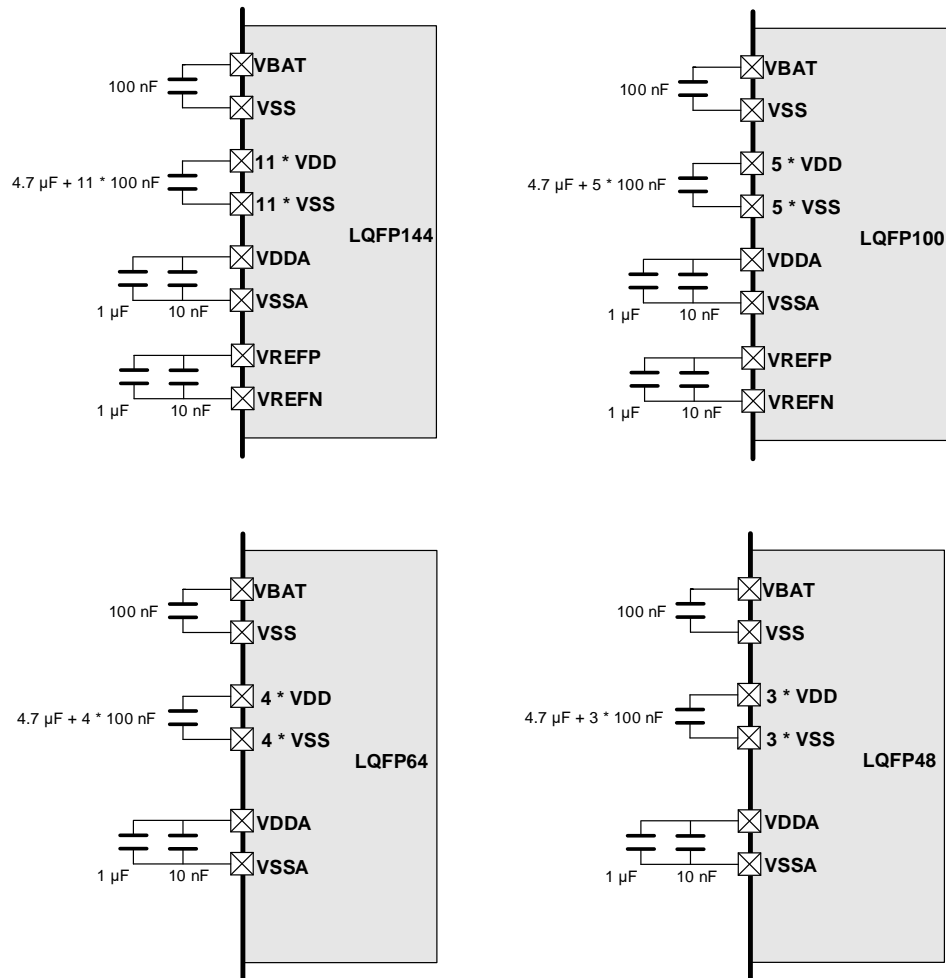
100 nF
VBAT
VSS
4.7 µF + 11 * 100 nF
11 * VDD
11 * VSS
LQFP144
VDDA
VSSA
1 µF
10 nF
VREFP
VREFN
1 µF
10 nF

100 nF
VBAT
VSS
4.7 µF + 5 * 100 nF
5 * VDD
5 * VSS
LQFP100
VDDA
VSSA
1 µF
10 nF
VREFP
VREFN
1 µF
10 nF

100 nF
VBAT
VSS
4.7 µF + 4 * 100 nF
4 * VDD
4 * VSS
LQFP64
VDDA
VSSA
1 µF
10 nF

100 nF
VBAT
VSS
4.7 µF + 3 * 100 nF
3 * VDD
3 * VSS
LQFP48
VDDA
VSSA
1 µF
10 nF